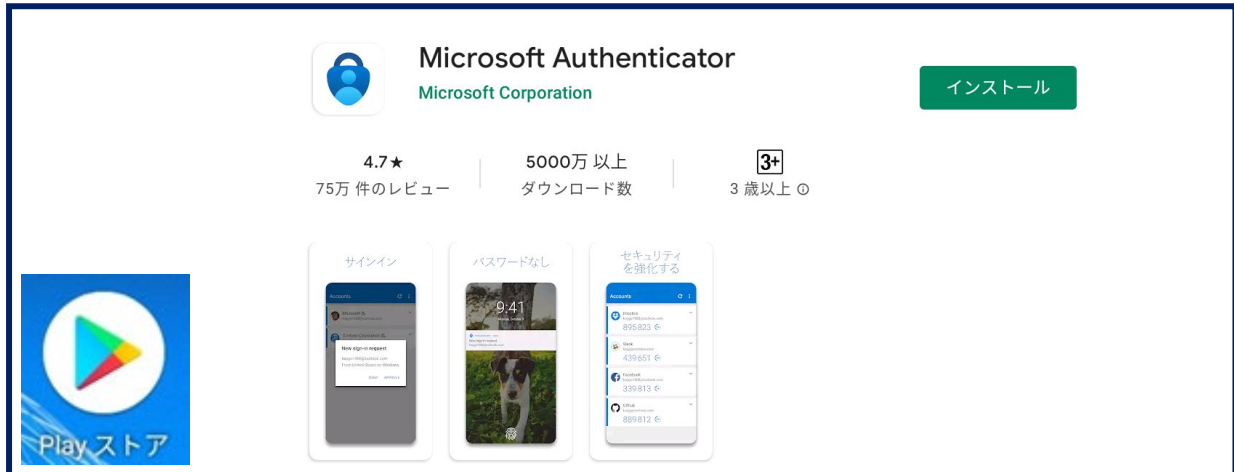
Microsoft Authenticator
Microsoft Corporation

インストール

4.7★
75万 件のレビュー

5000万 以上
ダウンロード数

3+
3 歳以上 ⓘ

サインイン

Accounts

Microsoft

Contoso Corporation

New sign-in request

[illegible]

パスワードなし

9:41

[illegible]

セキュリティを強化する

Accounts

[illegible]
895 823

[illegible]
439 651

Facebook
339 813

GitHub
889 812

Playストア